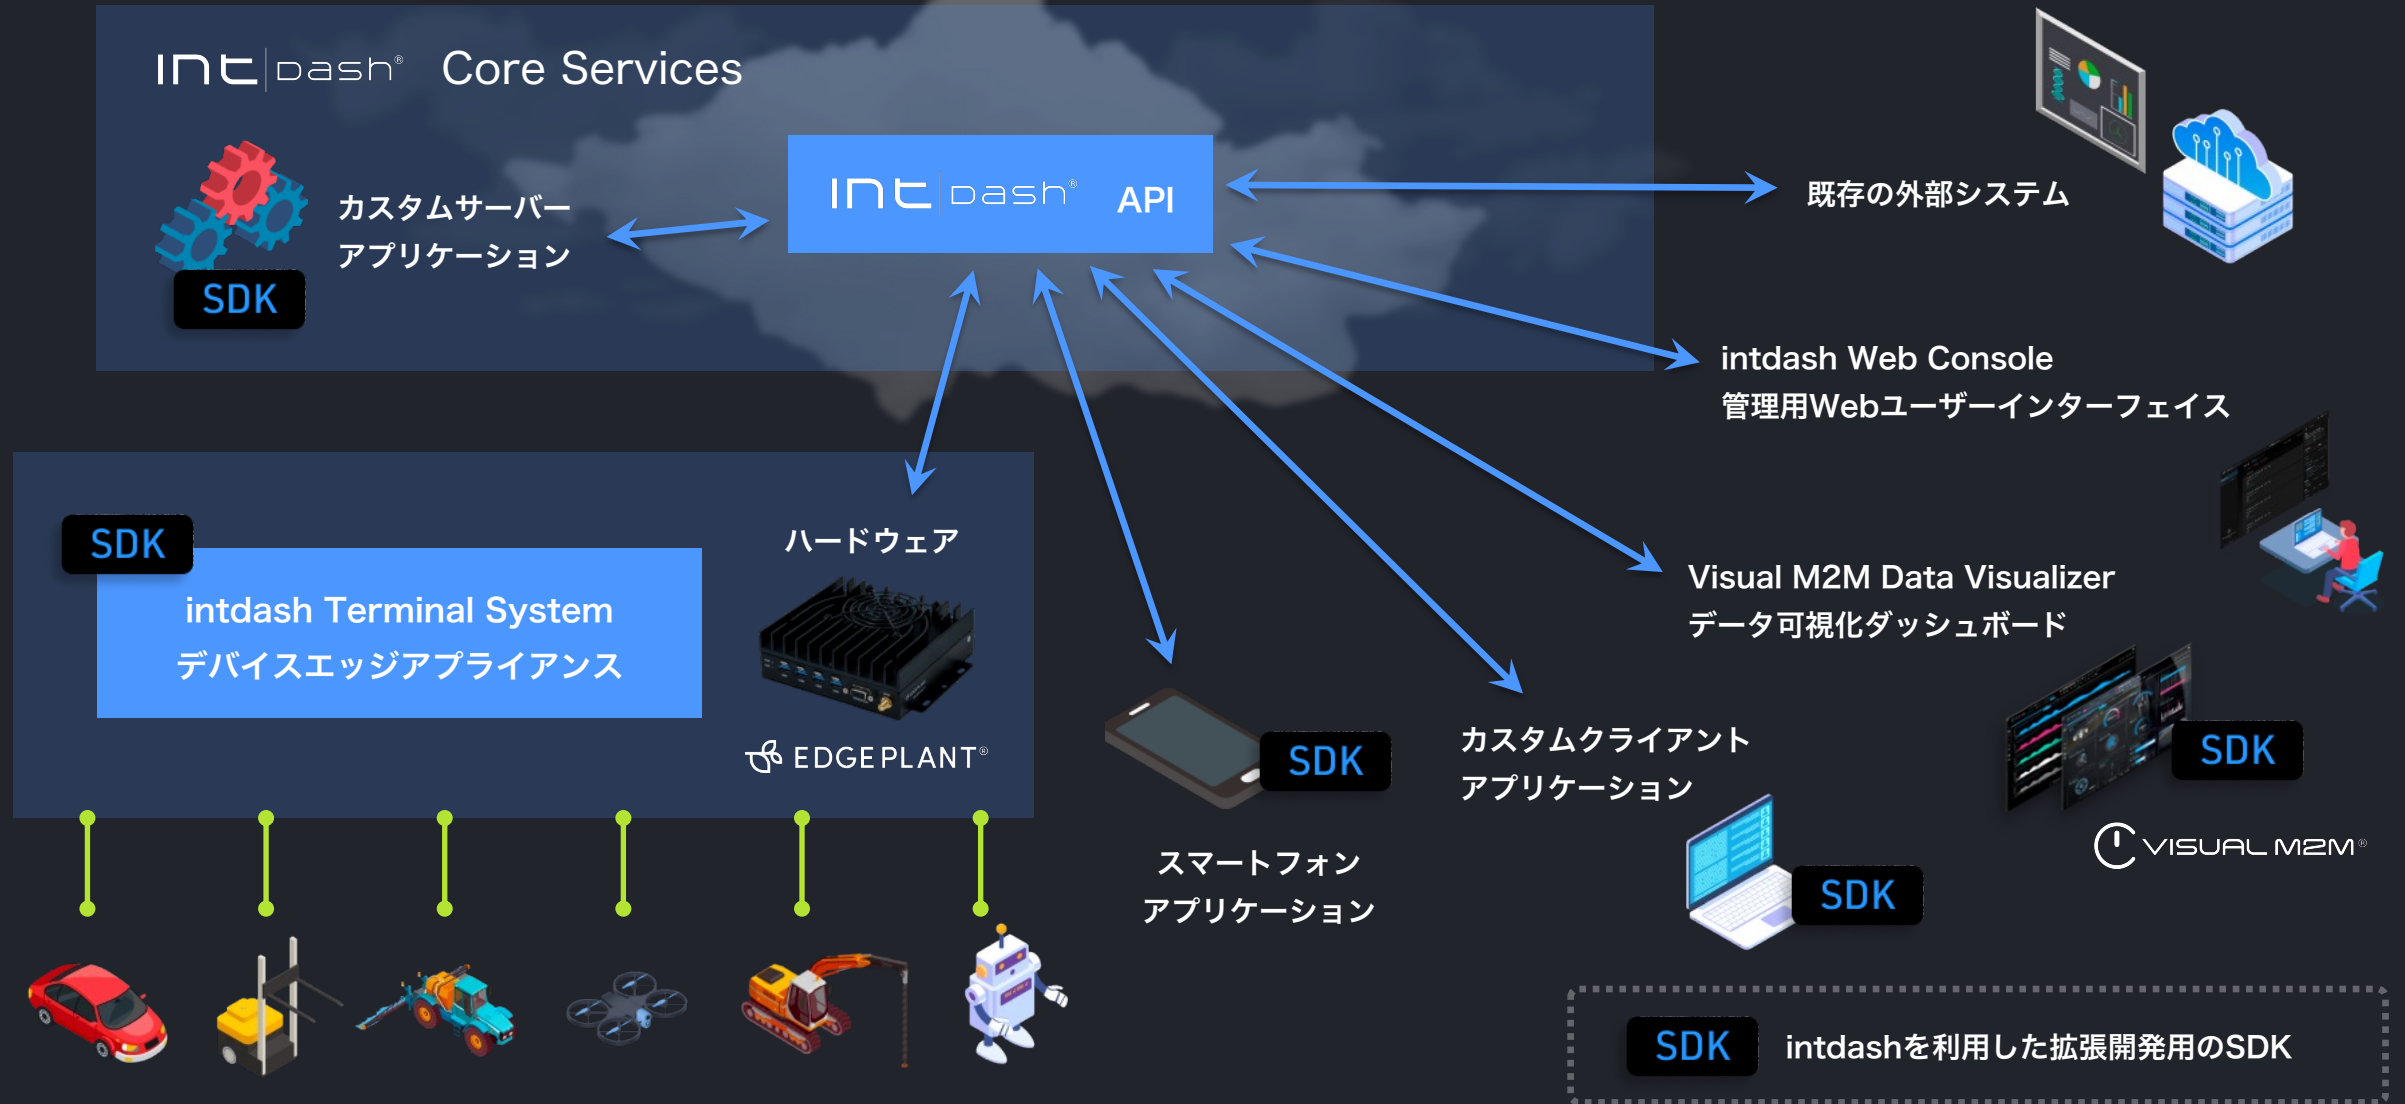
intdash® Core Services

カスタムサーバー
アプリケーション

SDK

intdash® API

既存の外部システム

intdash Web Console
管理用Webユーザーインターフェイス

SDK

intdash Terminal System
デバイスエッジアプライアンス

ハードウェア

EDGEPLANT®

Visual M2M Data Visualizer
データ可視化ダッシュボード

SDK

スマートフォン
アプリケーション

カスタムクライアント
アプリケーション

SDK

SDK

VISUAL M2M®

SDK intdashを利用した拡張開発用のSDK